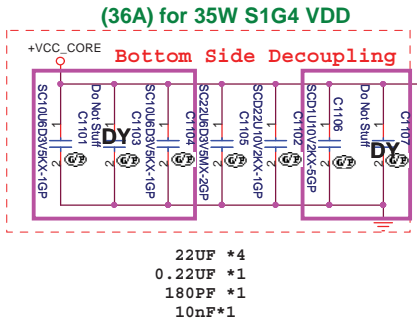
(36A) for 35W S1G4 VDD

+VCC_CORE

Bottom Side Decoupling

SC10U6D3V5KX-1GP
Do Not Stuff
C1101
DY
SC10U6D3V5KX-1GP
C1103
C1104
SC22U6D3V5MX-2GP
C1105
SCD22U10V2KX-1GP
C1102
SCD1U10V2KX-5GP
C1106
C1107
DY

22UF *4
0.22UF *1
180PF *1
10nF*1